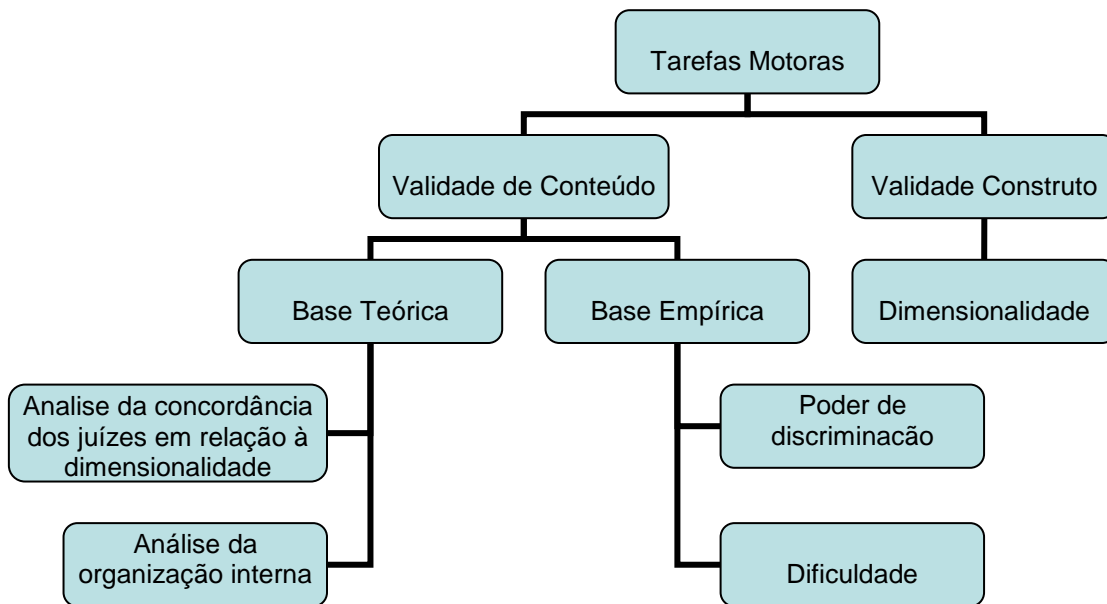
Tarefas Motoras

Validade de Conteúdo

Validade Construto

Base Teórica

Base Empírica

Dimensionalidade

Analise da concordância dos juízes em relação à dimensionalidade

Análise da organização interna

Poder de discriminacão

Dificuldade